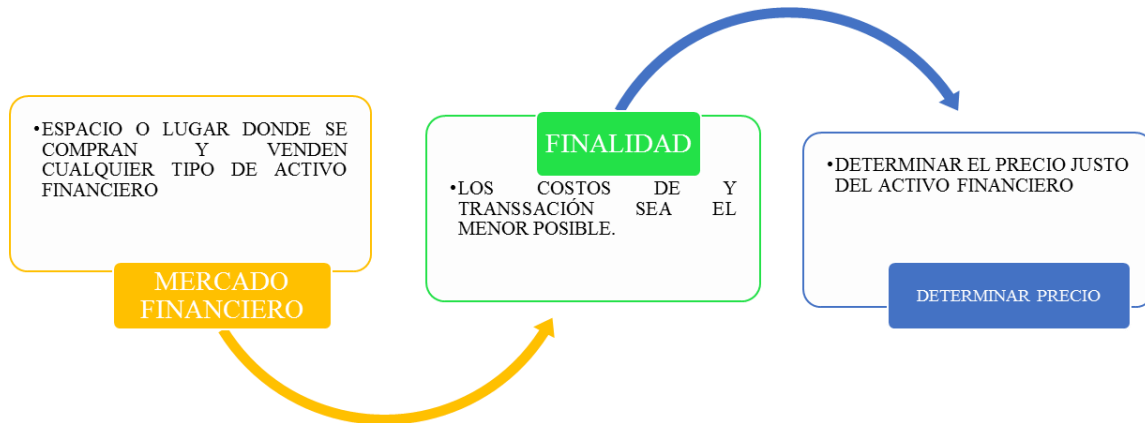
•ESPACIO O LUGAR DONDE SE COMPRAN Y VENDEN CUALQUIER TIPO DE ACTIVO FINANCIERO

MERCADO FINANCIERO

FINALIDAD

•LOS COSTOS DE Y TRANSSACIÓN SEA EL MENOR POSIBLE.

•DETERMINAR EL PRECIO JUSTO DEL ACTIVO FINANCIERO

DETERMINAR PRECIO